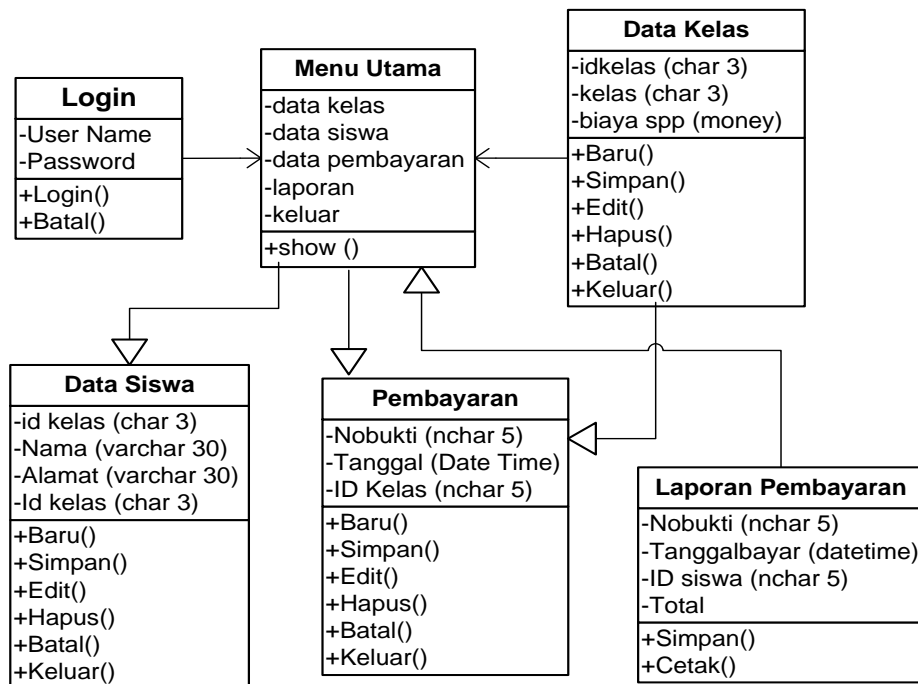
Login
-User Name
-Password
+Login()
+Batal()

Menu Utama
-data kelas
-data siswa
-data pembayaran
-laporan
-keluar
+show ()

Data Kelas
-idkelas (char 3)
-kelas (char 3)
-biaya spp (money)
+Baru()
+Simpan()
+Edit()
+Hapus()
+Batal()
+Keluar()

Data Siswa
-id kelas (char 3)
-Nama (varchar 30)
-Alamat (varchar 30)
-Id kelas (char 3)
+Baru()
+Simpan()
+Edit()
+Hapus()
+Batal()
+Keluar()

Pembayaran
-Nobukti (nchar 5)
-Tanggal (Date Time)
-ID Kelas (nchar 5)
+Baru()
+Simpan()
+Edit()
+Hapus()
+Batal()
+Keluar()

Laporan Pembayaran
-Nobukti (nchar 5)
-Tanggalbayar (datetime)
-ID siswa (nchar 5)
-Total
+Simpan()
+Cetak()